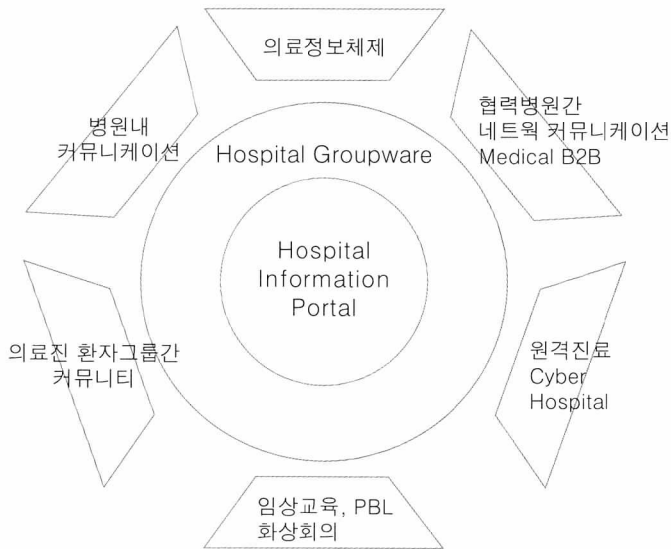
의료정보체제

병원내
커뮤니케이션

Hospital Groupware

협력병원간
네트웍 커뮤니케이션
Medical B2B

Hospital
Information
Portal

의료진 환자그룹간
커뮤니티

원격진료
Cyber
Hospital

임상교육, PBL
화상회의